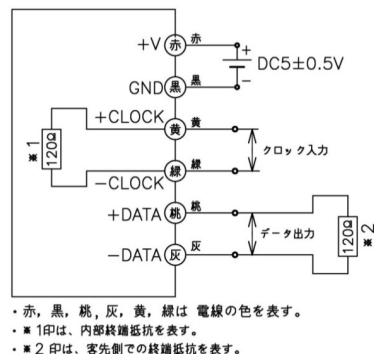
+V 赤 赤
+
−
DC5±0.5V
GND 黒 黒
+CLOCK 黄 黄
※1
120Ω
クロック入力
−CLOCK 緑 緑
+DATA 桃 桃
データ出力
120Ω
※2
−DATA 灰 灰

・赤，黒，桃，灰，黄，緑は 電線の色を表す。
・※1印は、内部終端抵抗を表す。
・※2 印は、客先側での終端抵抗を表す。